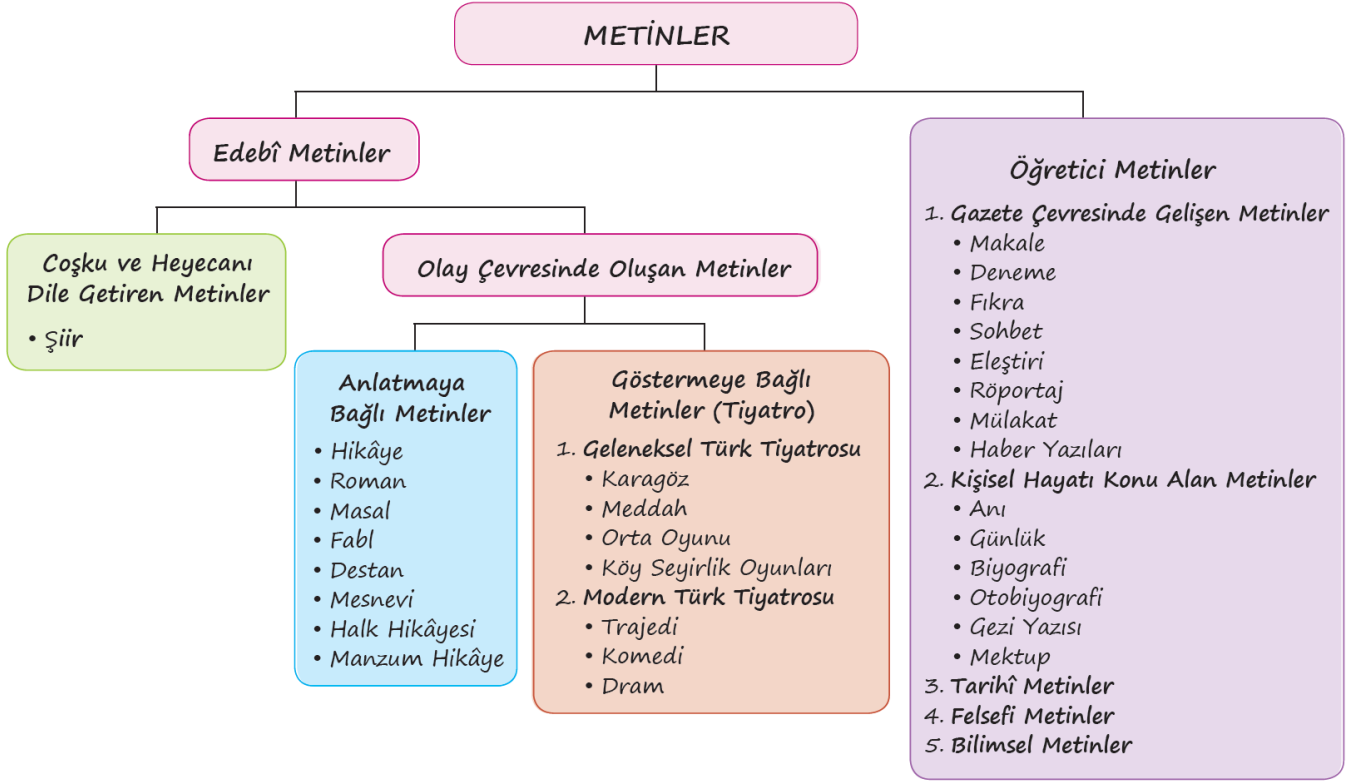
METİNLER

Edebî Metinler

Coşku ve Heyecanı Dile Getiren Metinler
• Şiir

Olay Çevresinde Oluşan Metinler

Anlatmaya Bağlı Metinler
• Hikâye
• Roman
• Masal
• Fabl
• Destan
• Mesnevi
• Halk Hikâyesi
• Manzum Hikâye

Göstermeye Bağlı Metinler (Tiyatro)
1. Geleneksel Türk Tiyatrosu
• Karagöz
• Meddah
• Orta Oyunu
• Köy Seyirlik Oyunları
2. Modern Türk Tiyatrosu
• Trajedi
• Komedi
• Dram

Öğretici Metinler
1. Gazete Çevresinde Gelişen Metinler
• Makale
• Deneme
• Fıkra
• Sohbet
• Eleştiri
• Röportaj
• Mülakat
• Haber Yazıları
2. Kişisel Hayatı Konu Alan Metinler
• Anı
• Günlük
• Biyografi
• Otobiyografi
• Gezi Yazısı
• Mektup
3. Tarihî Metinler
4. Felsefi Metinler
5. Bilimsel Metinler